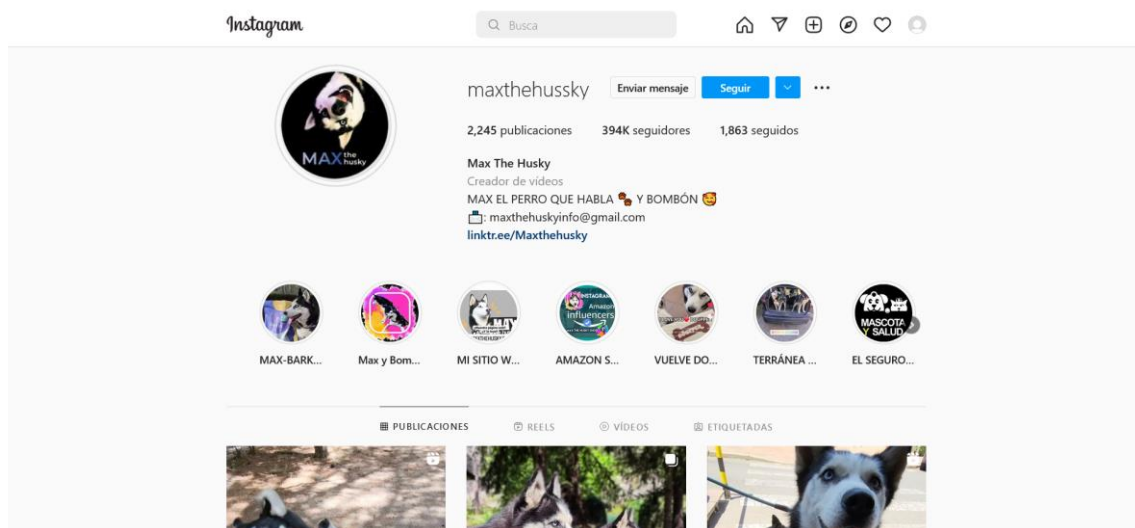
Instagram

Busca

maxthehussky Enviar mensaje Seguir ...

2,245 publicaciones 394K seguidores 1,863 seguidos

Max The Husky
Creador de vídeos
MAX EL PERRO QUE HABLA 🐾 Y BOMBÓN 🥰
📩: maxthehuskyinfo@gmail.com
linktr.ee/Maxthehusky

MAX-BARK... Max y Bom... MI SITIO W... AMAZON S... VUELVE DO... TERRÁNEA ... EL SEGURO...

MAX the husky

Amazon influencers

MASCOTA Y SALUD

PUBLICACIONES REELS VÍDEOS ETIQUETADAS